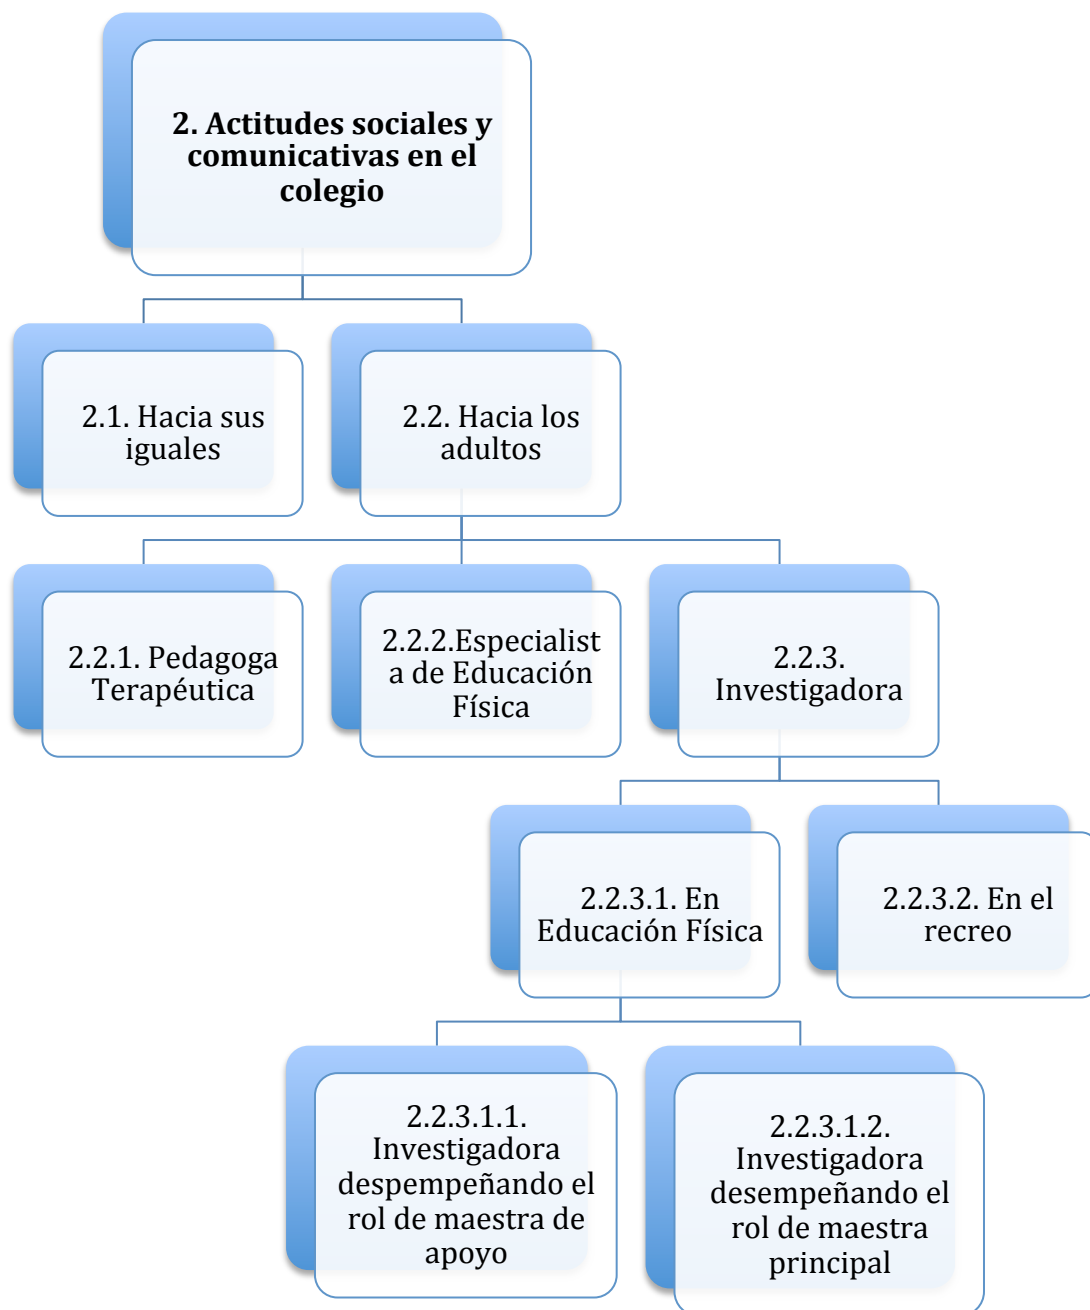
2. Actitudes sociales y comunicativas en el colegio

2.1. Hacia sus iguales

2.2. Hacia los adultos

2.2.1. Pedagoga Terapéutica

2.2.2.Especialist a de Educación Física

2.2.3. Investigadora

2.2.3.1. En Educación Física

2.2.3.2. En el recreo

2.2.3.1.1. Investigadora despempeñando el rol de maestra de apoyo

2.2.3.1.2. Investigadora desempeñando el rol de maestra principal